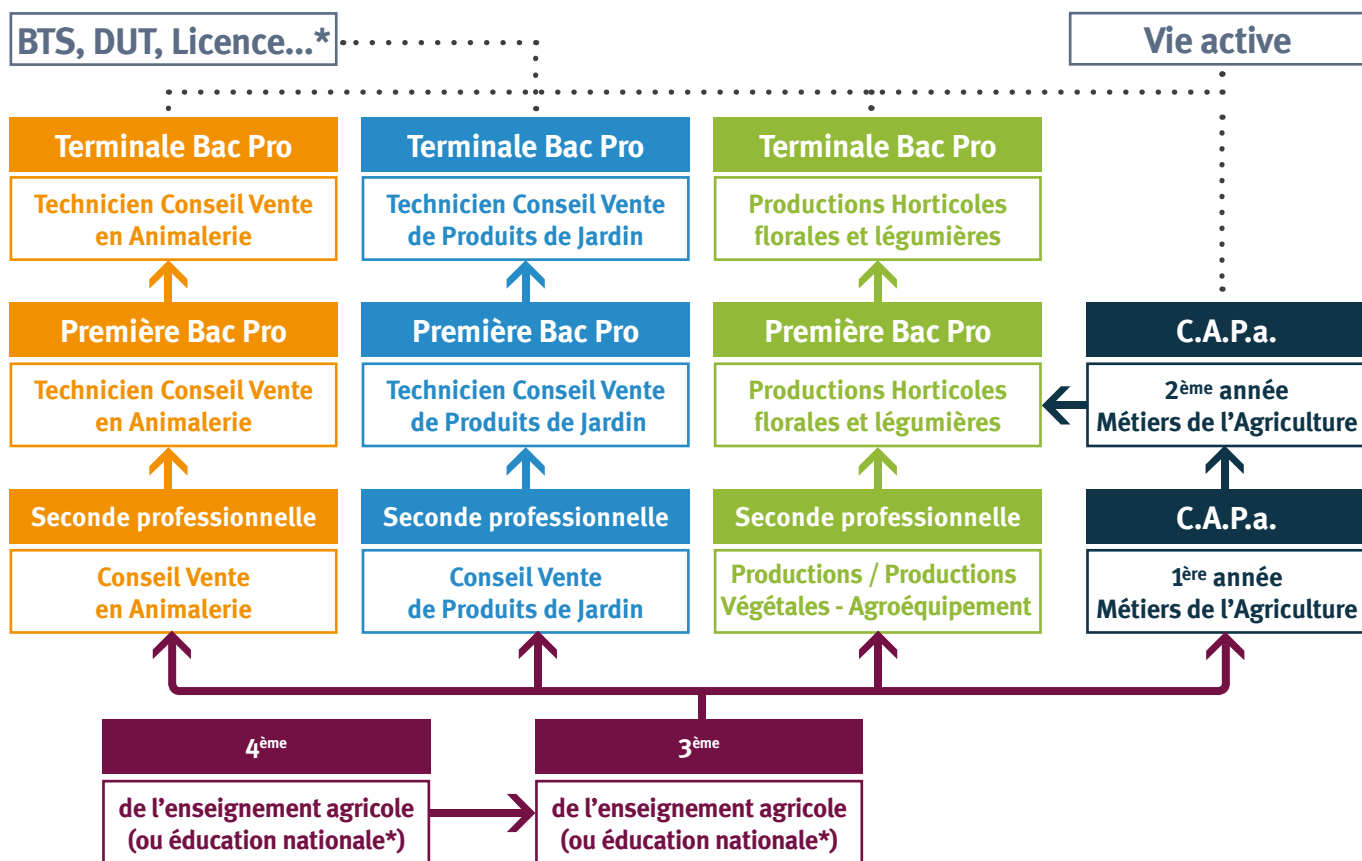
BTS, DUT, Licence...*

Vie active

Terminale Bac Pro

Technicien Conseil Vente en Animalerie

Terminale Bac Pro

Technicien Conseil Vente de Produits de Jardin

Terminale Bac Pro

Productions Horticoles florales et légumières

Première Bac Pro

Technicien Conseil Vente en Animalerie

Première Bac Pro

Technicien Conseil Vente de Produits de Jardin

Première Bac Pro

Productions Horticoles florales et légumières

C.A.P.a.

$2^{ème}$ année Métiers de l'Agriculture

Seconde professionnelle

Conseil Vente en Animalerie

Seconde professionnelle

Conseil Vente de Produits de Jardin

Seconde professionnelle

Productions / Productions Végétales - Agroéquipement

C.A.P.a.

$1^{ère}$ année Métiers de l'Agriculture

$4^{ème}$

de l'enseignement agricole (ou éducation nationale*)

$3^{ème}$

de l'enseignement agricole (ou éducation nationale*)